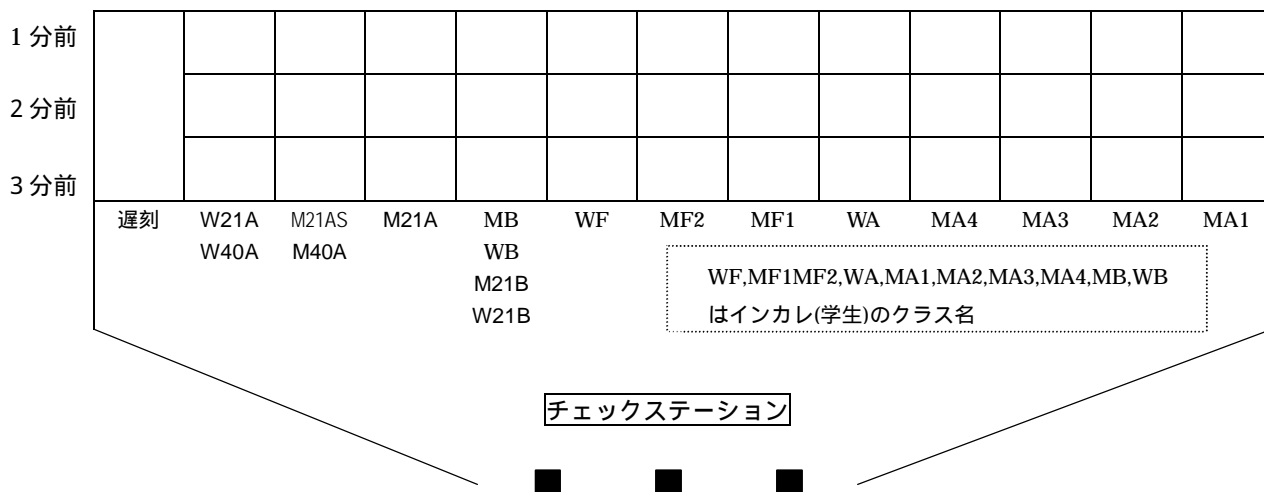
1 分前

2 分前

3 分前

| 遅刻 | W21A W40A | M21AS M40A | M21A | MB WB M21B W21B | WF | MF2 | MF1 | WA | MA4 | MA3 | MA2 | MA1 |
|---|---|---|---|---|---|---|---|---|---|---|---|---|

WF,MF1MF2,WA,MA1,MA2,MA3,MA4,MB,WB はインカレ(学生)のクラス名

チェックステーション